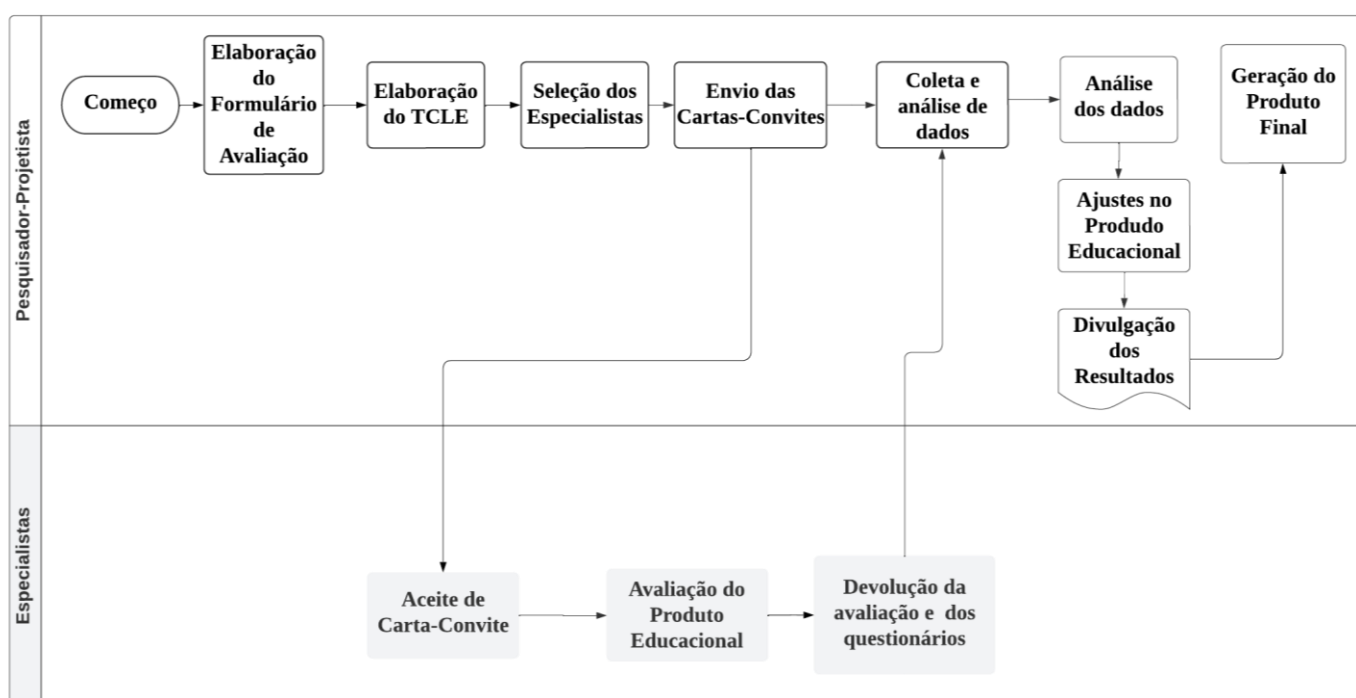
Pesquisador-Projetista

Começo

Elaboração do Formulário de Avaliação

Elaboração do TCLE

Seleção dos Especialistas

Envio das Cartas-Convites

Coleta e análise de dados

Análise dos dados

Geração do Produto Final

Ajustes no Produto Educacional

Divulgação dos Resultados

Especialistas

Aceite de Carta-Convite

Avaliação do Produto Educacional

Devolução da avaliação e dos questionários